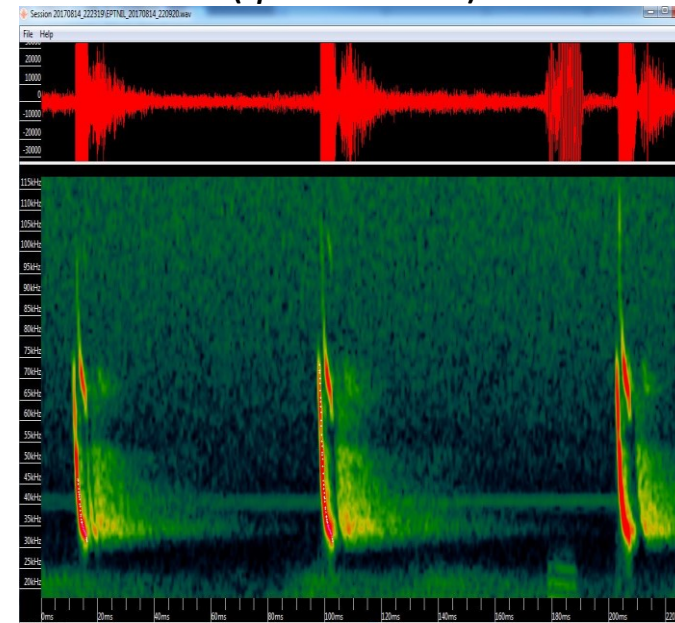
Session 20170814_222319\EPTNIL_20170814_220920.wav

File Help

30000
20000
10000
0
-10000
-20000
-30000

115kHz
110kHz
105kHz
100kHz
95kHz
90kHz
85kHz
80kHz
75kHz
70kHz
65kHz
60kHz
55kHz
50kHz
45kHz
40kHz
35kHz
30kHz
25kHz
20kHz

0ms 20ms 40ms 60ms 80ms 100ms 120ms 140ms 160ms 180ms 200ms 220